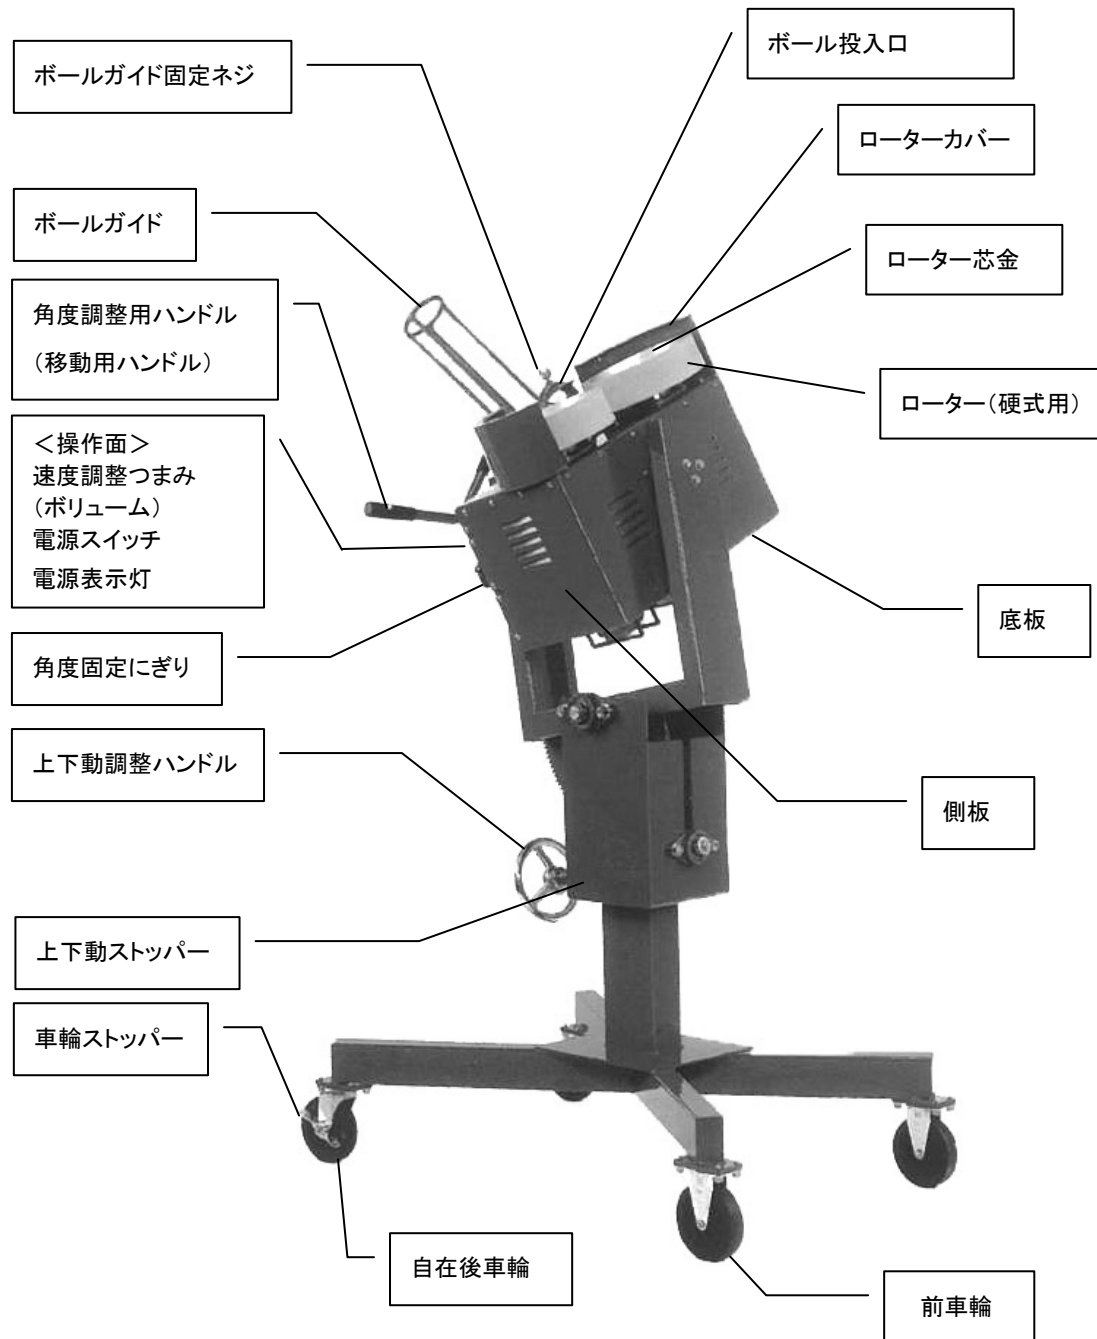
ボールガイド固定ネジ

ボール投入口

ローターカバー

ボールガイド

ローター芯金

角度調整用ハンドル
（移動用ハンドル）

ローター（硬式用）

＜操作面＞
速度調整つまみ
（ボリューム）
電源スイッチ
電源表示灯

底板

角度固定にぎり

上下動調整ハンドル

側板

上下動ストッパー

車輪ストッパー

自在後車輪

前車輪